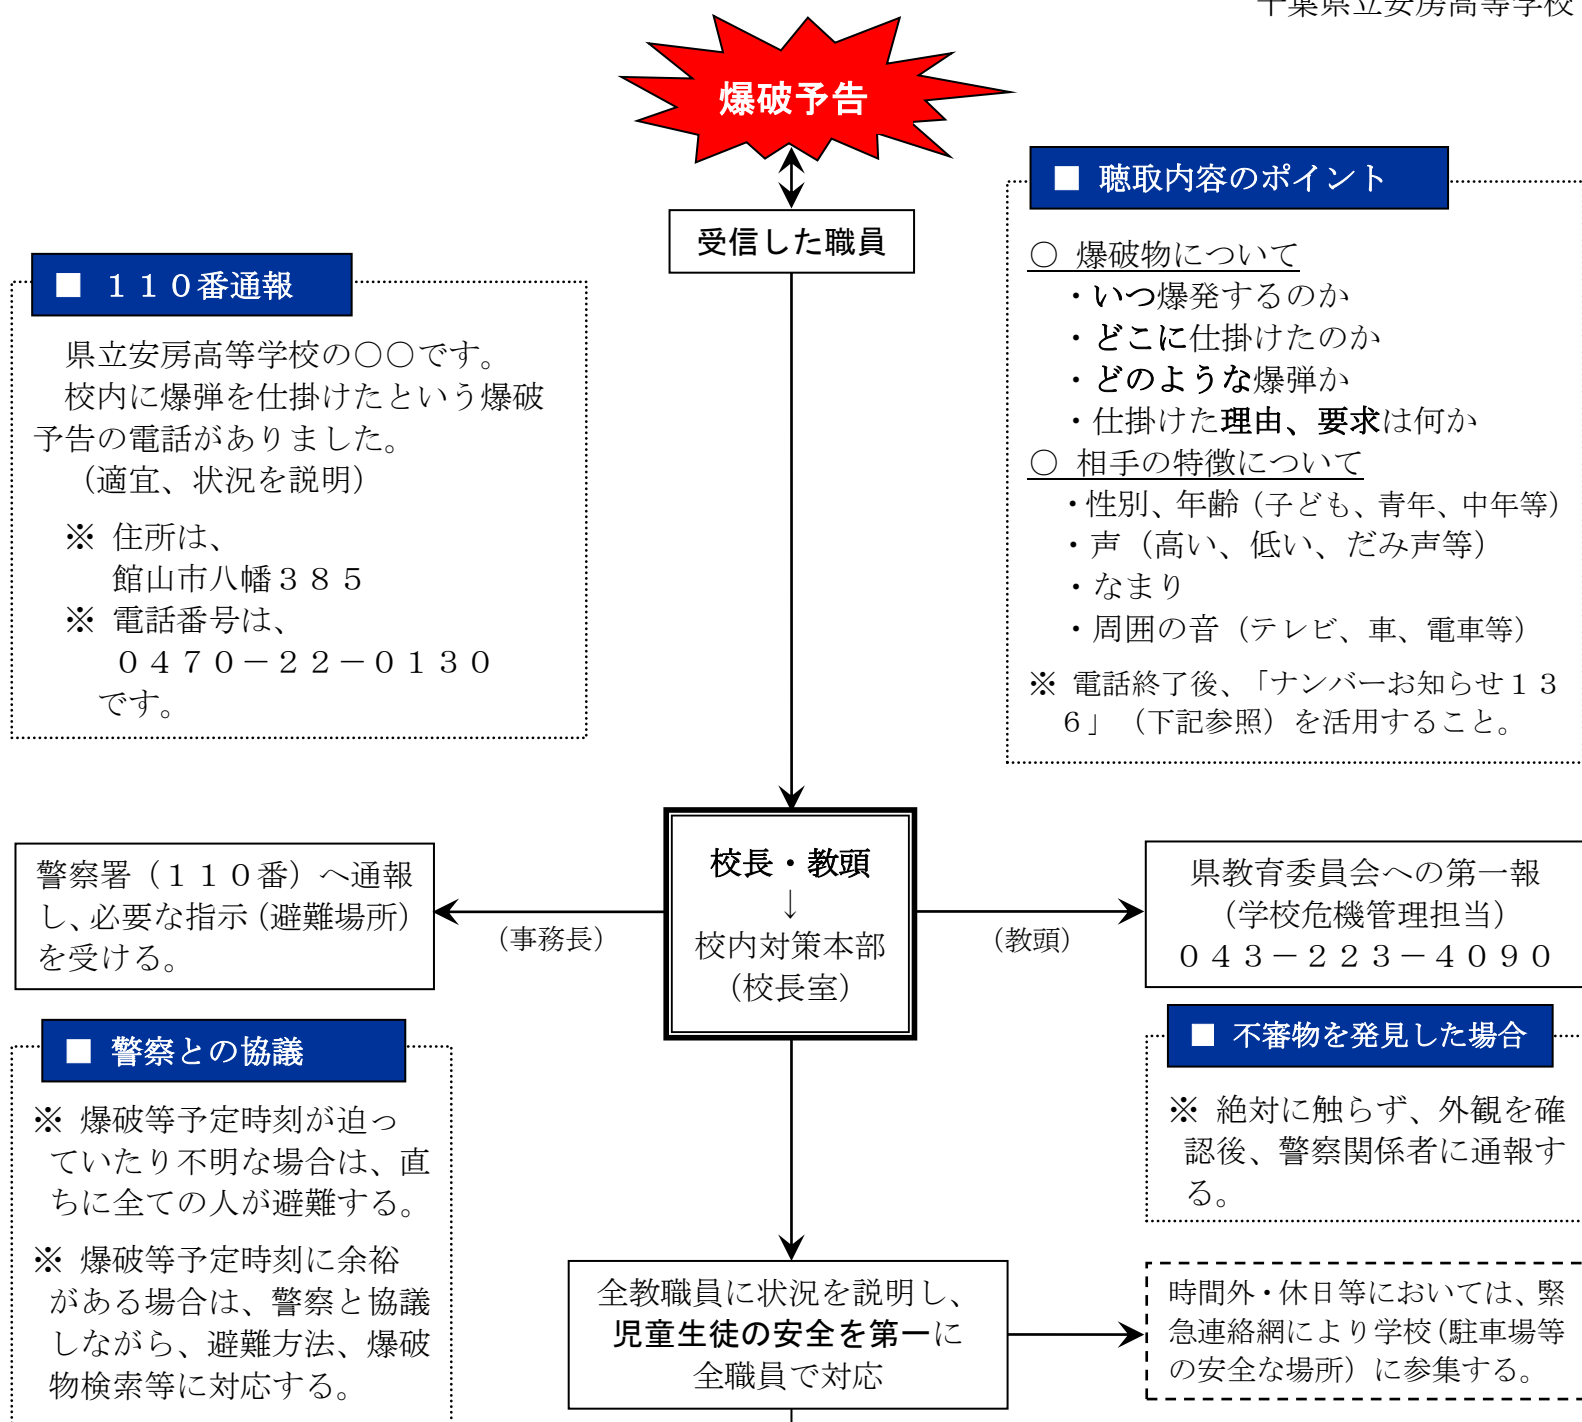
千葉県立安房高等学校

爆破予告

受信した職員

■ 聴取内容のポイント

○ 爆破物について
・いつ爆発するのか
・どこに仕掛けたのか
・どのような爆弾か
・仕掛けた理由、要求は何か
○ 相手の特徴について
・性別、年齢（子ども、青年、中年等）
・声（高い、低い、だみ声等）
・なまり
・周囲の音（テレビ、車、電車等）
※ 電話終了後、「ナンバーお知らせ１３６」（下記参照）を活用すること。

■ １１０番通報

県立安房高等学校の○○です。
校内に爆弾を仕掛けたという爆破予告の電話がありました。
（適宜、状況を説明）
※ 住所は、
館山市八幡３８５
※ 電話番号は、
０４７０－２２－０１３０
です。

警察署（１１０番）へ通報し、必要な指示（避難場所）を受ける。

（事務長）

校長・教頭
↓
校内対策本部
（校長室）

（教頭）

県教育委員会への第一報
（学校危機管理担当）
０４３－２２３－４０９０

■ 警察との協議

※ 爆破等予定時刻が迫っていたり不明な場合は、直ちに全ての人が避難する。
※ 爆破等予定時刻に余裕がある場合は、警察と協議しながら、避難方法、爆破物検索等に対応する。

■ 不審物を発見した場合

※ 絶対に触らず、外観を確認後、警察関係者に通報する。

全教職員に状況を説明し、
児童生徒の安全を第一に
全職員で対応

時間外・休日等においては、緊急連絡網により学校（駐車場等の安全な場所）に参集する。